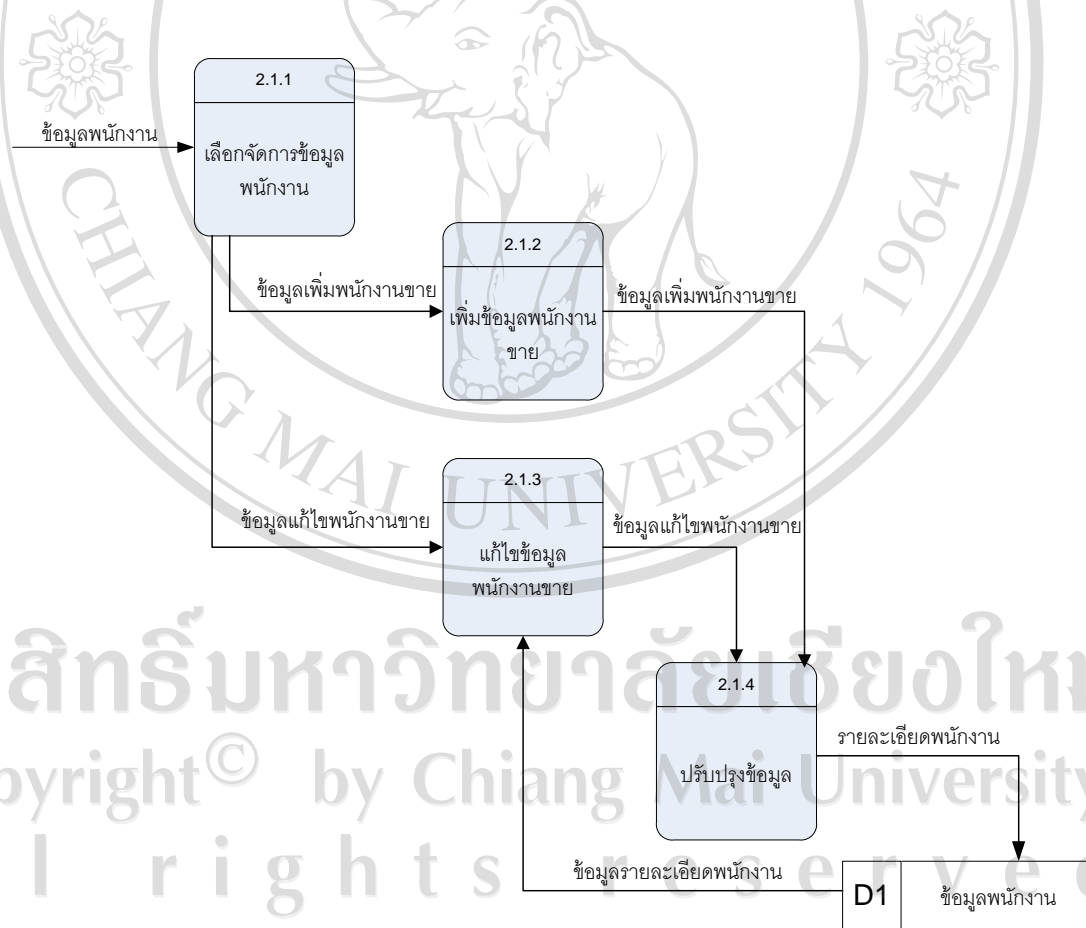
2.1.1
ข้อมูลพนักงาน
เลือกจัดการข้อมูลพนักงาน

2.1.2
ข้อมูลเพิ่มพนักงานขาย
เพิ่มข้อมูลพนักงานขาย
ข้อมูลเพิ่มพนักงานขาย

2.1.3
ข้อมูลแก้ไขพนักงานขาย
แก้ไขข้อมูลพนักงานขาย
ข้อมูลแก้ไขพนักงานขาย

2.1.4
ปรับปรุงข้อมูล
รายละเอียดพนักงาน

ข้อมูลรายละเอียดพนักงาน
D1 ข้อมูลพนักงาน

CHIANG MAI UNIVERSITY 1964
ลิขสิทธิ์มหาวิทยาลัยเชียงใหม่
Copyright© by Chiang Mai University
All rights reserved